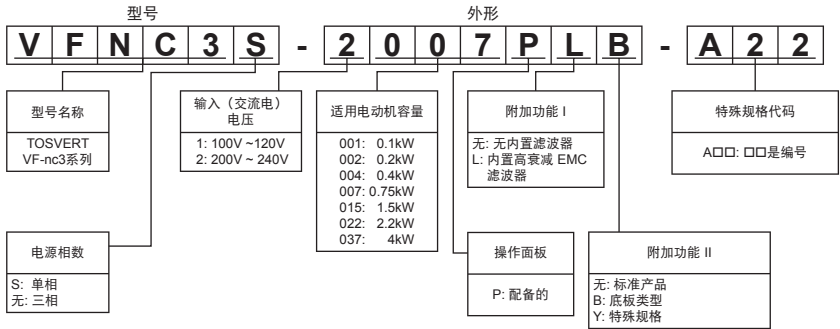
型号

外形

| V | F | N | C | 3 | S | - | 2 | 0 | 0 | 7 | P | L | B | - | A | 2 | 2 |
|---|---|---|---|---|---|---|---|---|---|---|---|---|---|---|---|---|---|

型号名称

TOSVERT
VF-nc3系列

输入（交流电）电压

1: 100V ~120V
2: 200V ~ 240V

适用电动机容量

001: 0.1kW
002: 0.2kW
004: 0.4kW
007: 0.75kW
015: 1.5kW
022: 2.2kW
037: 4kW

附加功能 I

无: 无内置滤波器
L: 内置高衰减 EMC 滤波器

特殊规格代码

A□□: □□是编号

电源相数

S: 单相
无: 三相

操作面板

P: 配备的

附加功能 II

无: 标准产品
B: 底板类型
Y: 特殊规格